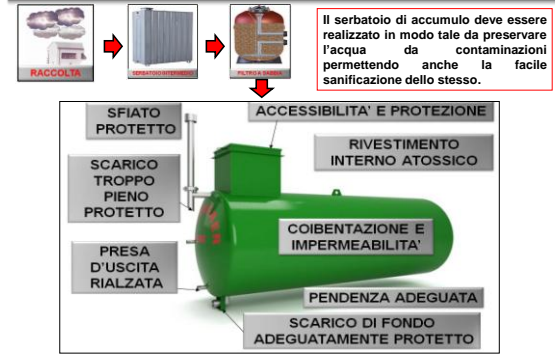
RACCOLTA

SERBATOIO INTERMEDIO

FILTRO A SABBIA

Il serbatoio di accumulo deve essere realizzato in modo tale da preservare l'acqua da contaminazioni permettendo anche la facile sanificazione dello stesso.

SFIATO PROTETTO

ACCESSIBILITA' E PROTEZIONE

RIVESTIMENTO INTERNO ATOSSICO

SCARICO TROPPO PIENO PROTETTO

COIBENTAZIONE E IMPERMEABILITA'

PRESA D'USCITA RIALZATA

PENDENZA ADEGUATA

SCARICO DI FONDO ADEGUATAMENTE PROTETTO